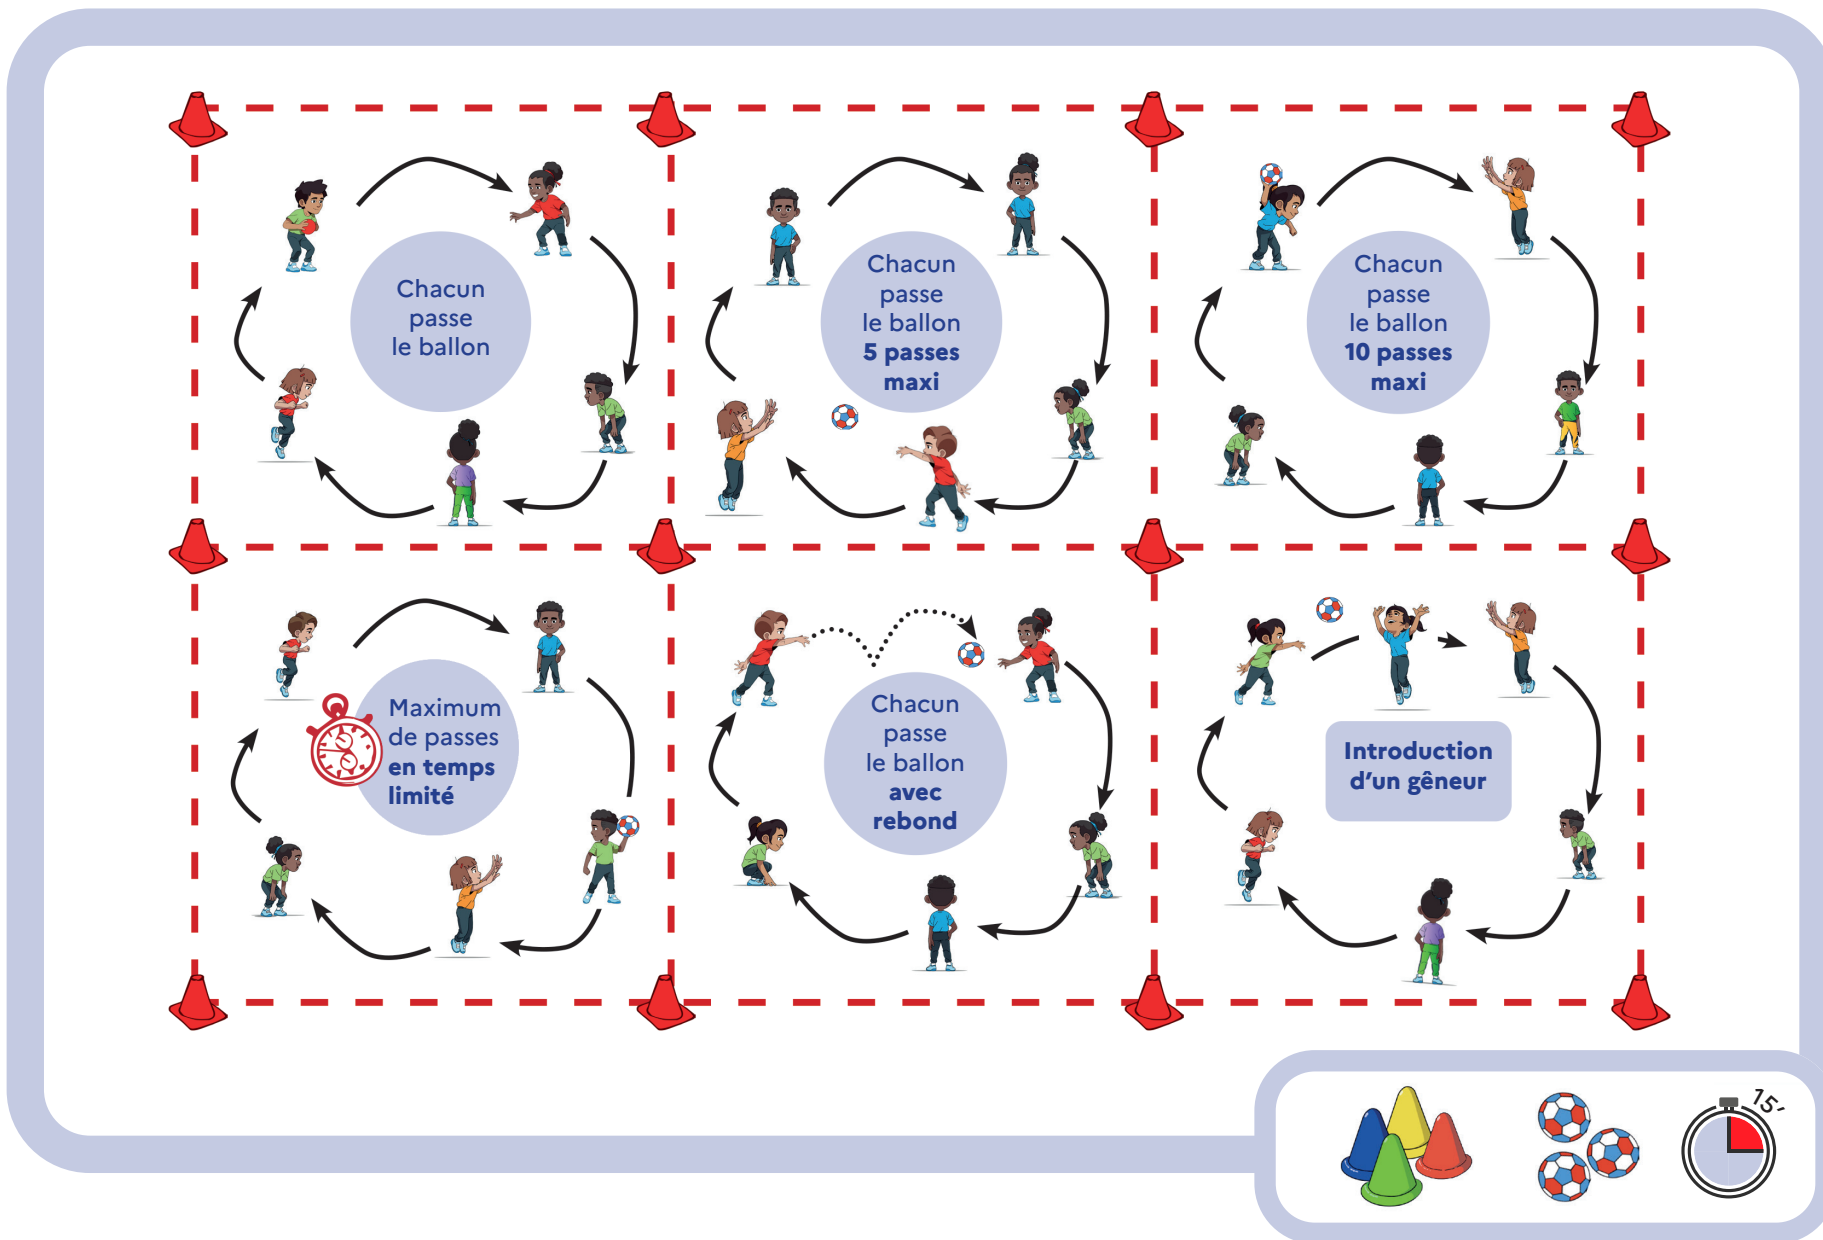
Chacun passe le ballon

Chacun passe le ballon **5 passes maxi**

Chacun passe le ballon **10 passes maxi**

Maximum de passes **en temps limité**

Chacun passe le ballon **avec rebond**

**Introduction d'un gêneur**

15'